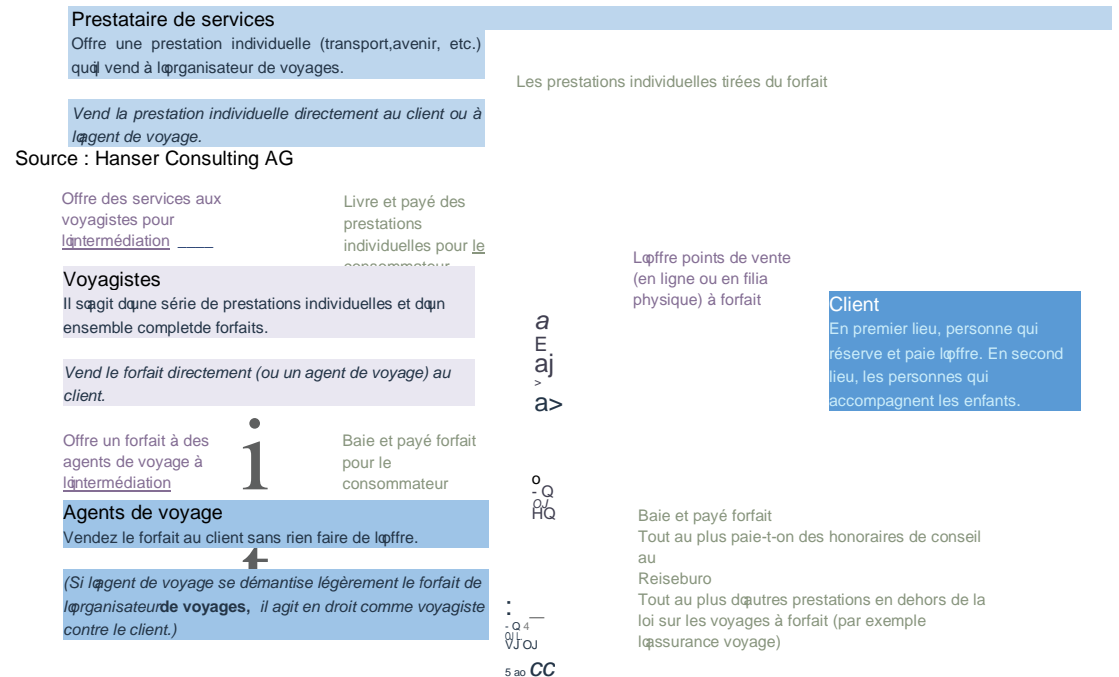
Prestataire de services
Offre une prestation individuelle (transport,avenir, etc.) quoil vend à loorganisateur de voyages.

Les prestations individuelles tirées du forfait

Vend la prestation individuelle directement au client ou à loagent de voyage.

Source : Hanser Consulting AG

Offre des services aux voyagistes pour loIntermédiation ____

Livre et payé des prestations individuelles pour le consommateur

Loffre points de vente (en ligne ou en filia physique) à forfait

Voyagistes
Il sagit doune série de prestations individuelles et doun ensemble completde forfaits.

Client
En premier lieu, personne qui réserve et paie loffre. En second lieu, les personnes qui accompagnent les enfants.

Vend le forfait directement (ou un agent de voyage) au client.

a
E
aj
>
a>

Offre un forfait à des agents de voyage à loIntermédiation

i

Baie et payé forfait pour le consommateur

o
- Q
o/
HQ

Agents de voyage
Vendez le forfait au client sans rien faire de loffre.

Baie et payé forfait
Tout au plus paie-t-on des honoraires de conseil au
Reiseburo
Tout au plus doautres prestations en dehors de la loi sur les voyages à forfait (par exemple loassurance voyage)

(Si loagent de voyage se démantise légèrement le forfait de loorganisateur de voyages, il agit en droit comme voyagiste contre le client.)

: __
- Q 4
0)
VJ OJ
5 ao CC